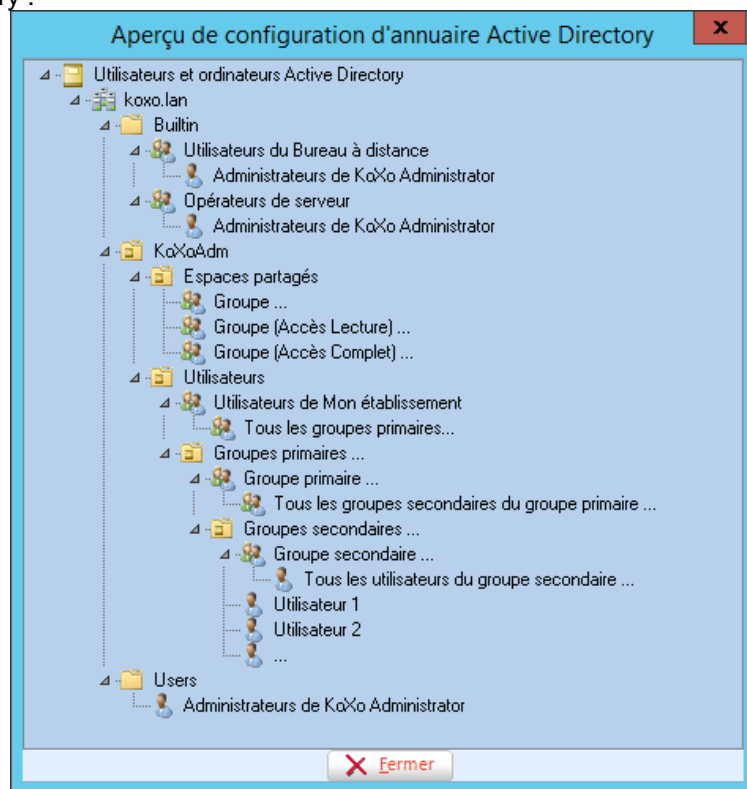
ry :

Aperçu de configuration d'annuaire Active Directory

x

Utilisateurs et ordinateurs Active Directory
koxo.lan
Builtin
Utilisateurs du Bureau à distance
Administrateurs de KoXo Administrator
Opérateurs de serveur
Administrateurs de KoXo Administrator
KoXoAdm
Espaces partagés
Groupe ...
Groupe (Accès Lecture) ...
Groupe (Accès Complet) ...
Utilisateurs
Utilisateurs de Mon établissement
Tous les groupes primaires...
Groupes primaires ...
Groupe primaire ...
Tous les groupes secondaires du groupe primaire ...
Groupes secondaires ...
Groupe secondaire ...
Tous les utilisateurs du groupe secondaire ...
Utilisateur 1
Utilisateur 2
...
Users
Administrateurs de KoXo Administrator

Fermer